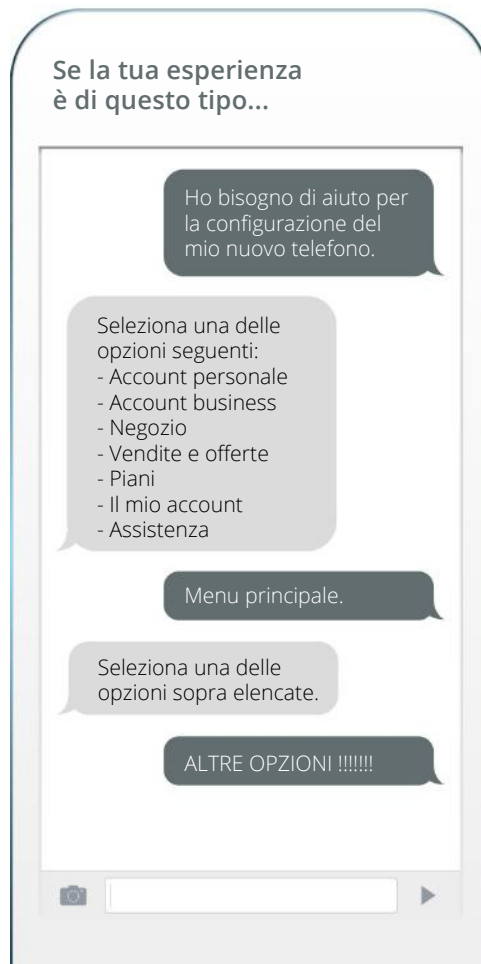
Se la tua esperienza
è di questo tipo...

Ho bisogno di aiuto per la configurazione del mio nuovo telefono.

Seleziona una delle opzioni seguenti:
- Account personale
- Account business
- Negozio
- Vendite e offerte
- Piani
- Il mio account
- Assistenza

Menu principale.

Seleziona una delle opzioni sopra elencate.

ALTRE OPZIONI !!!!!!